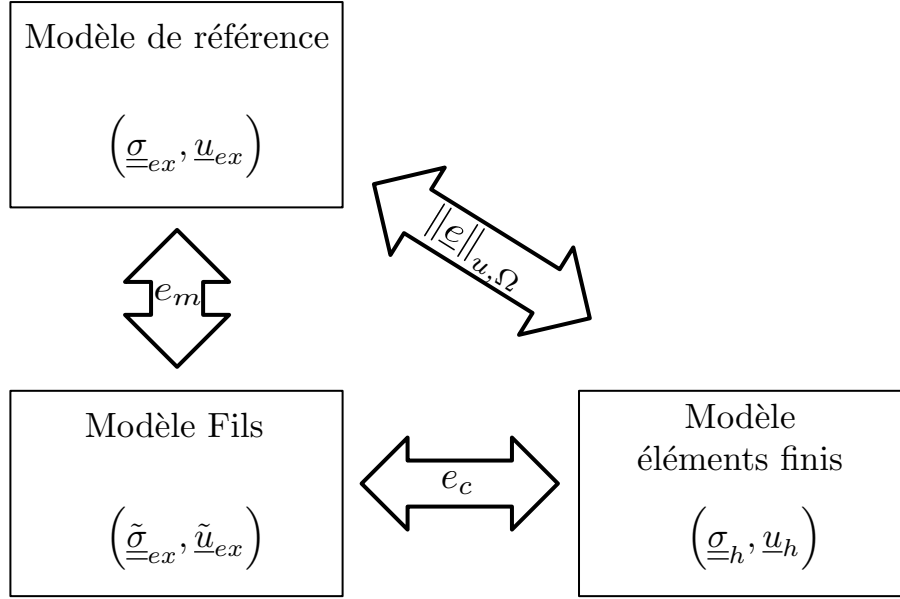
Modèle de référence

$\left(\underline{\underline{\sigma}}_{ex}, \underline{u}_{ex}\right)$

$\|\underline{e}\|_{u,\Omega}$

$e_m$

Modèle Fils

$\left(\tilde{\underline{\underline{\sigma}}}_{ex}, \tilde{\underline{u}}_{ex}\right)$

$e_c$

Modèle éléments finis

$\left(\underline{\underline{\sigma}}_{h}, \underline{u}_{h}\right)$